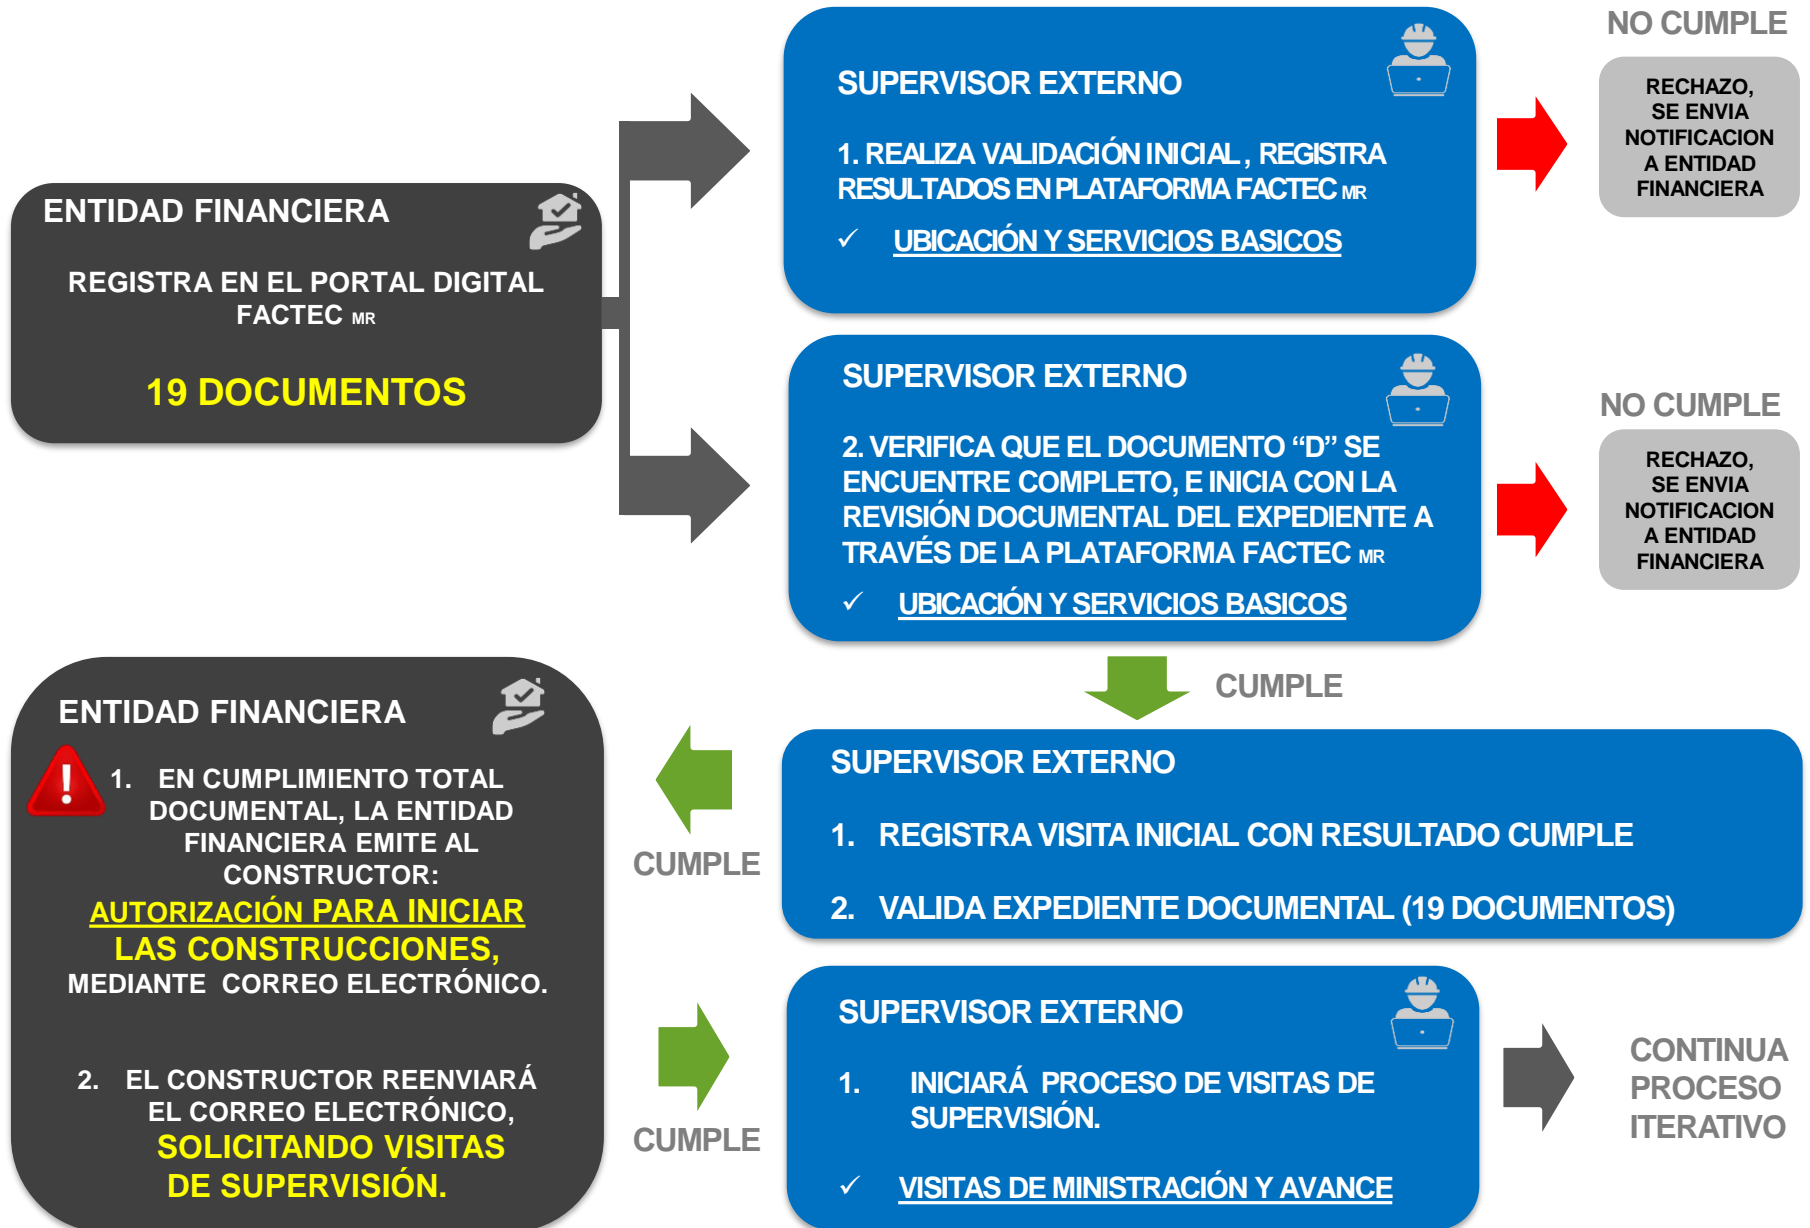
ENTIDAD FINANCIERA

REGISTRA EN EL PORTAL DIGITAL FACTEC MR

19 DOCUMENTOS

SUPERVISOR EXTERNO

1. REALIZA VALIDACIÓN INICIAL , REGISTRA RESULTADOS EN PLATAFORMA FACTEC MR

✓ UBICACIÓN Y SERVICIOS BASICOS

NO CUMPLE

RECHAZO, SE ENVIA NOTIFICACION A ENTIDAD FINANCIERA

SUPERVISOR EXTERNO

2. VERIFICA QUE EL DOCUMENTO "D" SE ENCUENTRE COMPLETO, E INICIA CON LA REVISIÓN DOCUMENTAL DEL EXPEDIENTE A TRAVÉS DE LA PLATAFORMA FACTEC MR

✓ UBICACIÓN Y SERVICIOS BASICOS

NO CUMPLE

RECHAZO, SE ENVIA NOTIFICACION A ENTIDAD FINANCIERA

CUMPLE

ENTIDAD FINANCIERA

1. EN CUMPLIMIENTO TOTAL DOCUMENTAL, LA ENTIDAD FINANCIERA EMITE AL CONSTRUCTOR: AUTORIZACIÓN PARA INICIAR LAS CONSTRUCCIONES, MEDIANTE CORREO ELECTRÓNICO.

2. EL CONSTRUCTOR REENVIARÁ EL CORREO ELECTRÓNICO, SOLICITANDO VISITAS DE SUPERVISIÓN.

CUMPLE

SUPERVISOR EXTERNO

1. REGISTRA VISITA INICIAL CON RESULTADO CUMPLE

2. VALIDA EXPEDIENTE DOCUMENTAL (19 DOCUMENTOS)

CUMPLE

SUPERVISOR EXTERNO

1. INICIARÁ PROCESO DE VISITAS DE SUPERVISIÓN.

✓ VISITAS DE MINISTRACIÓN Y AVANCE

CONTINUA PROCESO ITERATIVO